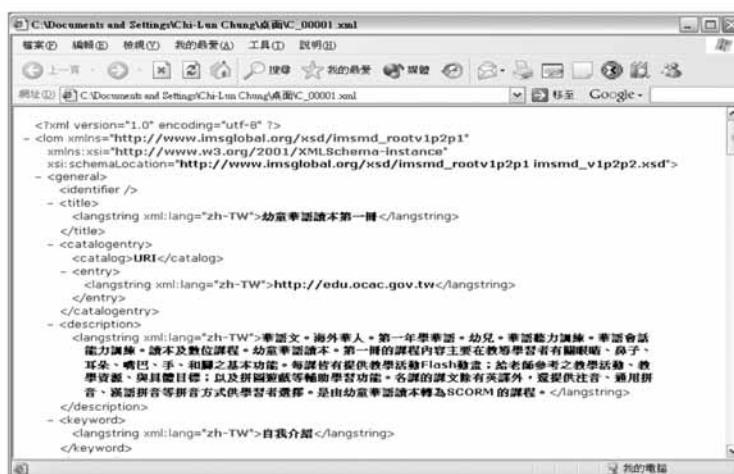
C:\Documents and Settings\Chi-Lun Chung\桌面\C_00001.xml

檔案(F) 編輯(E) 檢視(V) 我的最愛(A) 工具(T) 說明(H)

上一頁 搜尋 我的最愛 媒體

網址(D) C:\Documents and Settings\Chi-Lun Chung\桌面\C_00001.xml 移至 Google-

<?xml version="1.0" encoding="utf-8" ?>
- <lom xmlns="http://www.imsglobal.org/xsd/imsmd_rootv1p2p1" xmlns:xsi="http://www.w3.org/2001/XMLSchema-instance" xsi:schemaLocation="http://www.imsglobal.org/xsd/imsmd_rootv1p2p1 imsmd_v1p2p2.xsd">
- <general>
<identifier />
- <title>
<langstring xml:lang="zh-TW">幼童華語讀本第一冊</langstring>
</title>
- <catalogentry>
<catalog>URI</catalog>
- <entry>
<langstring xml:lang="zh-TW">http://edu.ocac.gov.tw</langstring>
</entry>
</catalogentry>
- <description>
<langstring xml:lang="zh-TW">華語文。海外華人。第一年學華語。幼兒。華語聽力訓練。華語會話能力訓練。讀本及數位課程。幼童華語讀本。第一冊的課程內容主要在教導學習者有關眼睛、鼻子、耳朵、嘴巴、手、和腳之基本功能。每課皆有提供教學活動Flash動畫；給老師參考之教學活動、教學資源、與其體目標；以及拼圖遊戲等輔助學習功能。各課的課文除有英譯外，還提供注音、通用拼音、漢語拼音等拼音方式供學習者選擇。是由幼童華語讀本轉為SCORM的課程。</langstring>
</description>
- <keyword>
<langstring xml:lang="zh-TW">自我介紹</langstring>
</keyword>

我的電腦